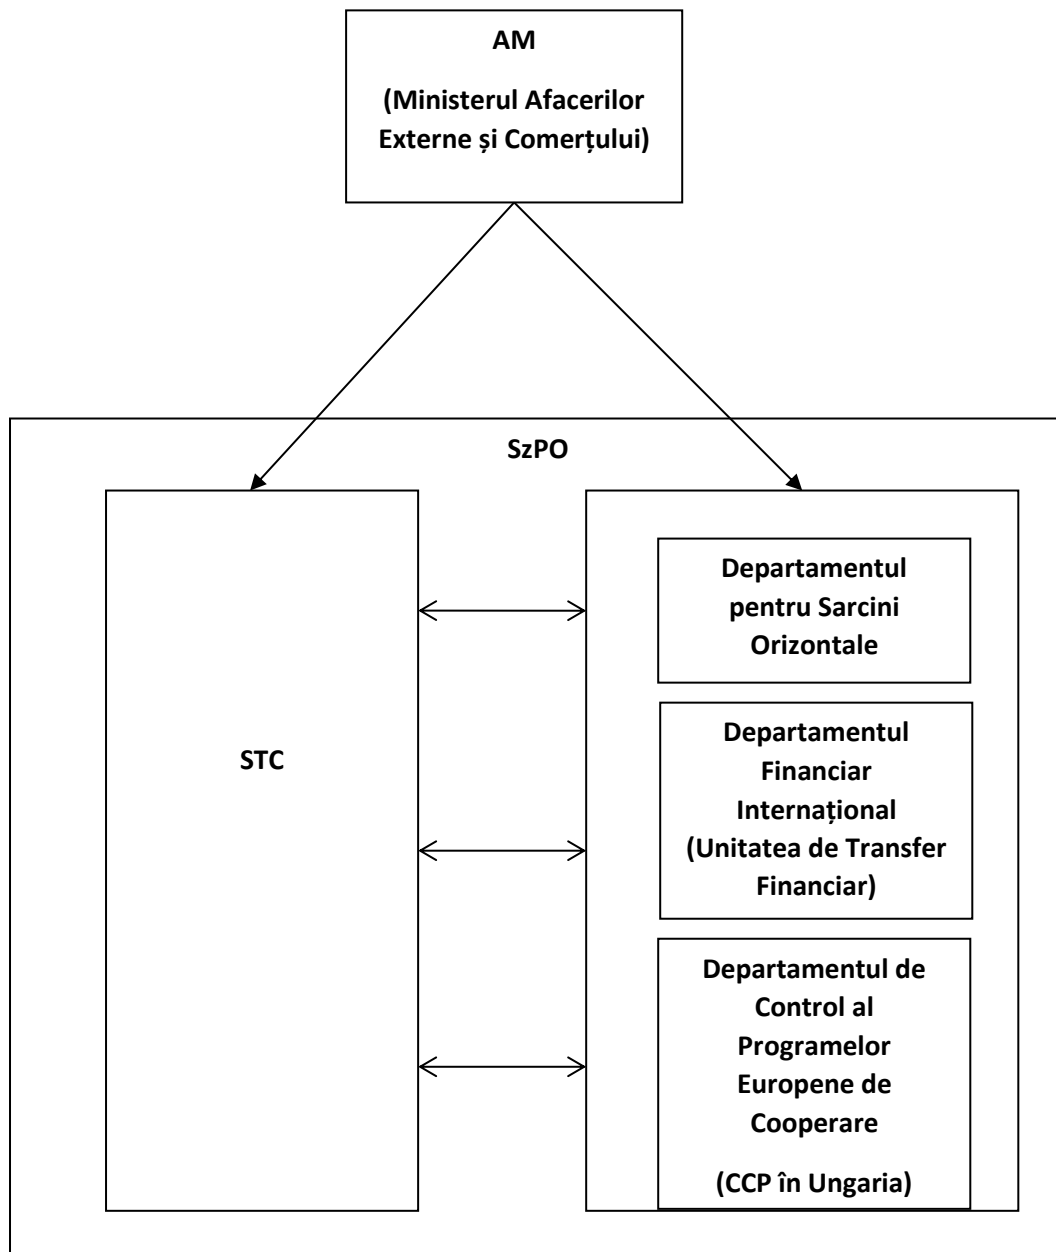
AM

(Ministerul Afacerilor Externe și Comerțului)

SzPO

STC

Departamentul pentru Sarcini Orizontale

Departamentul Financiar Internațional (Unitatea de Transfer Financiar)

Departamentul de Control al Programelor Europene de Cooperare

(CCP în Ungaria)